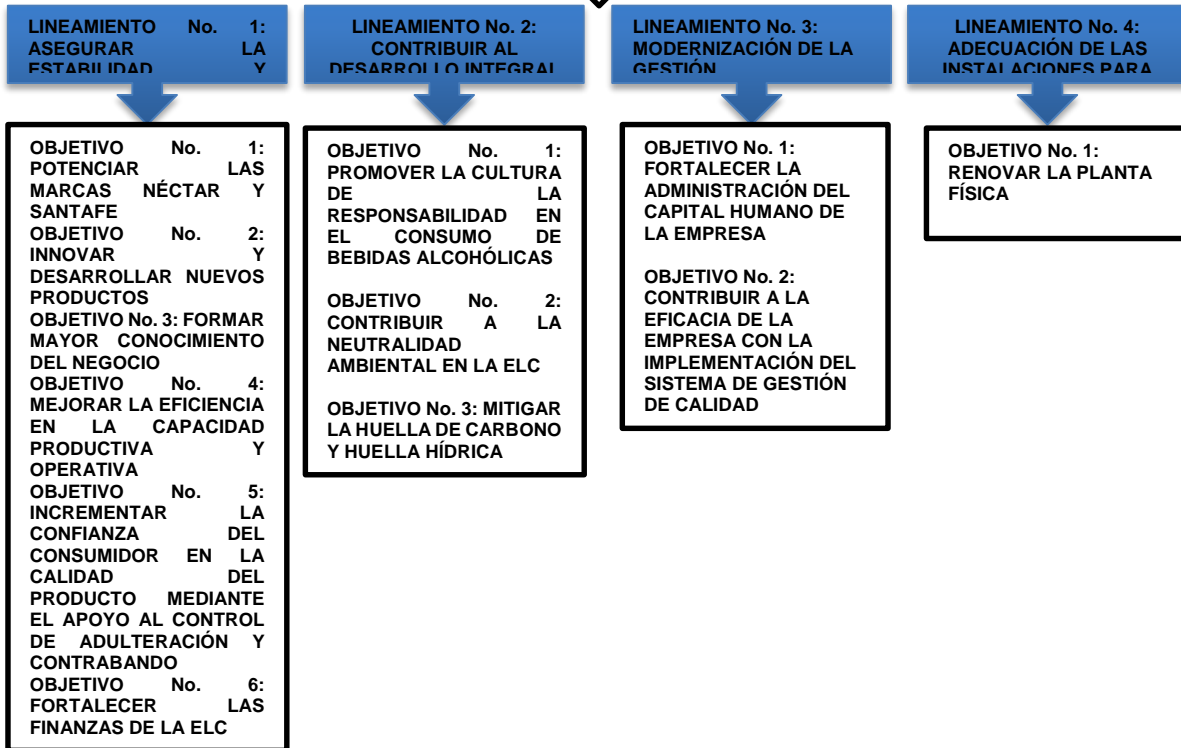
LINEAMIENTO No. 1: ASEGURAR LA ESTABILIDAD Y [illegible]

OBJETIVO No. 1: POTENCIAR LAS MARCAS NÉCTAR Y SANTAFE
OBJETIVO No. 2: INNOVAR Y DESARROLLAR NUEVOS PRODUCTOS
OBJETIVO No. 3: FORMAR MAYOR CONOCIMIENTO DEL NEGOCIO
OBJETIVO No. 4: MEJORAR LA EFICIENCIA EN LA CAPACIDAD PRODUCTIVA Y OPERATIVA
OBJETIVO No. 5: INCREMENTAR LA CONFIANZA DEL CONSUMIDOR EN LA CALIDAD DEL PRODUCTO MEDIANTE EL APOYO AL CONTROL DE ADULTERACIÓN Y CONTRABANDO
OBJETIVO No. 6: FORTALECER LAS FINANZAS DE LA ELC

LINEAMIENTO No. 2: CONTRIBUIR AL DESARROLLO INTEGRAL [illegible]

OBJETIVO No. 1: PROMOVER LA CULTURA DE LA RESPONSABILIDAD EN EL CONSUMO DE BEBIDAS ALCOHÓLICAS

OBJETIVO No. 2: CONTRIBUIR A LA NEUTRALIDAD AMBIENTAL EN LA ELC

OBJETIVO No. 3: MITIGAR LA HUELLA DE CARBONO Y HUELLA HÍDRICA

LINEAMIENTO No. 3: MODERNIZACIÓN DE LA GESTIÓN

OBJETIVO No. 1: FORTALECER LA ADMINISTRACIÓN DEL CAPITAL HUMANO DE LA EMPRESA

OBJETIVO No. 2: CONTRIBUIR A LA EFICACIA DE LA EMPRESA CON LA IMPLEMENTACIÓN DEL SISTEMA DE GESTIÓN DE CALIDAD

LINEAMIENTO No. 4: ADECUACIÓN DE LAS INSTALACIONES PARA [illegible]

OBJETIVO No. 1: RENOVAR LA PLANTA FÍSICA